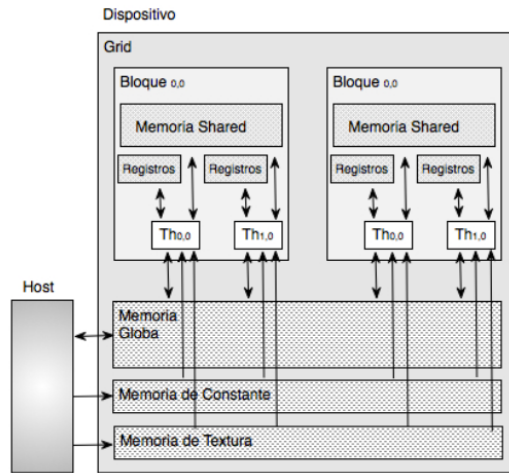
Dispositivo

Grid

Bloque $_{0,0}$

Memoria Shared

Registros

Registros

Th$_{0,0}$

Th$_{1,0}$

Bloque $_{0,0}$

Memoria Shared

Registros

Registros

Th$_{0,0}$

Th$_{1,0}$

Host

Memoria Globa

Memoria de Constante

Memoria de Textura